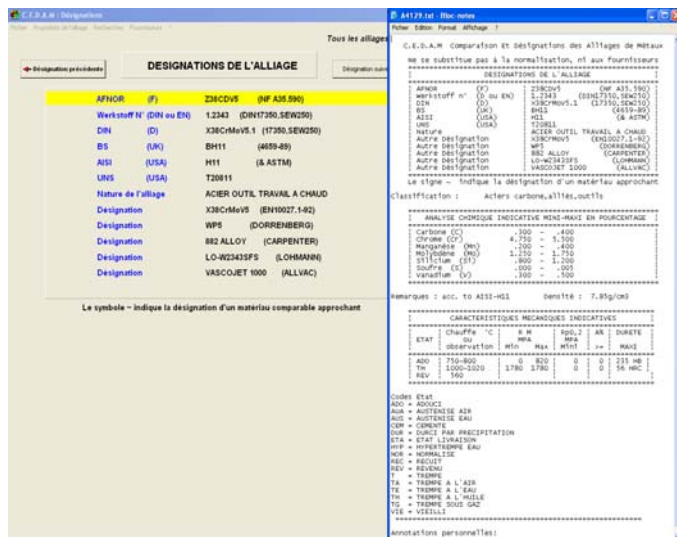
C.E.D.A.M : Désignations

Fichier Propriétés de l'alliage Recherches Fournisseurs ?

Tous les alliages

Désignation précédente

DESIGNATIONS DE L'ALLIAGE

Désignation suivante

| | | | |
|---|---|---|---|
| AFNOR | (F) | Z38CDV5 | (NF A35.590) |
| Werkstoff N° (DIN ou EN) | | 1.2343 | (DIN17350,SEW250) |
| DIN | (D) | X38CrMoV5.1 | (17350,SEW250) |
| BS | (UK) | BH11 | (4659-89) |
| AISI | (USA) | H11 | (& ASTM) |
| UNS | (USA) | T20811 | |
| Nature de l'alliage | | ACIER OUTIL TRAVAIL A CHAUD | |
| Désignation | | X38CrMoV5 | (EN10027.1-92) |
| Désignation | | WP5 | (DORRENBERG) |
| Désignation | | 882 ALLOY | (CARPENTER) |
| Désignation | | LO-W2343SFS | (LOHMANN) |
| Désignation | | VASCOJET 1000 | (ALLVAC) |

Le symbole ~ indique la désignation d'un matériau comparable approchant

A4129.txt - Bloc-notes

Fichier Edition Format Affichage ?

C.E.D.A.M Comparaison Et Désignations des Alliages de Métaux

Ne se substitue pas à la normalisation, ni aux fournisseurs

DESIGNATIONS DE L'ALLIAGE

| | | | |
|---|---|---|---|
| AFNOR | (F) | Z38CDV5 | (NF A35.590) |
| Werkstoff n° | (D ou EN) | 1.2343 | (DIN17350,SEW250) |
| DIN | (D) | X38CrMoV5.1 | (17350,SEW250) |
| BS | (UK) | BH11 | (4659-89) |
| AISI | (USA) | H11 | (& ASTM) |
| UNS | (USA) | T20811 | |
| Nature | | ACIER OUTIL TRAVAIL A CHAUD | |
| Autre Désignation | | X38CrMoV5 | (EN10027.1-92) |
| Autre Désignation | | WP5 | (DORRENBERG) |
| Autre Désignation | | 882 ALLOY | (CARPENTER) |
| Autre Désignation | | LO-W2343SFS | (LOHMANN) |
| Autre Désignation | | VASCOJET 1000 | (ALLVAC) |

Le signe ~ indique la désignation d'un matériau approchant

Classification : Aciers carbone,alliés,outils

ANALYSE CHIMIQUE INDICATIVE MINI-MAXI EN POURCENTAGE

| | | |
|---|---|---|
| Carbone (C) | .300 | .400 |
| Chrome (Cr) | 4.750 | 5.500 |
| Manganèse (Mn) | .200 | .400 |
| Molybdène (Mo) | 1.250 | 1.750 |
| Silicium (Si) | .800 | 1.200 |
| Soufre (S) | .000 | .005 |
| Vanadium (V) | .300 | .500 |

Remarques : acc. to AISI-H11    Densité : 7.85g/cm3

CARACTERISTIQUES MECANIQUES INDICATIVES

| ETAT | Chauffe °C ou observation | R M MPA Min | R M MPA Max | Rp0,2 MPA Mini | AR >= | DURETE MAXI |
|---|---|---|---|---|---|---|
| ADO | 750-800 | 0 | 820 | 0 | 0 | 235 HB |
| TH | 1000-1020 | 1780 | 1780 | 0 | 0 | 56 HRC |
| REV | 560 | | | | | |

Codes Etat
ADO = ADOUCI
AUA = AUSTENISE AIR
AUE = AUSTENISE EAU
CEM = CEMENTE
DUR = DURCI PAR PRECIPITATION
ETA = ETAT LIVRAISON
HYP = HYPERTREMPE EAU
NOR = NORMALISE
REC = RECUIT
REV = REVENU
T = TREMPE
TA = TREMPE A L'AIR
TE = TREMPE A L'EAU
TH = TREMPE A L'HUILE
TG = TREMPE SOUS GAZ
VIE = VIEILLI

Annotations personnelles: